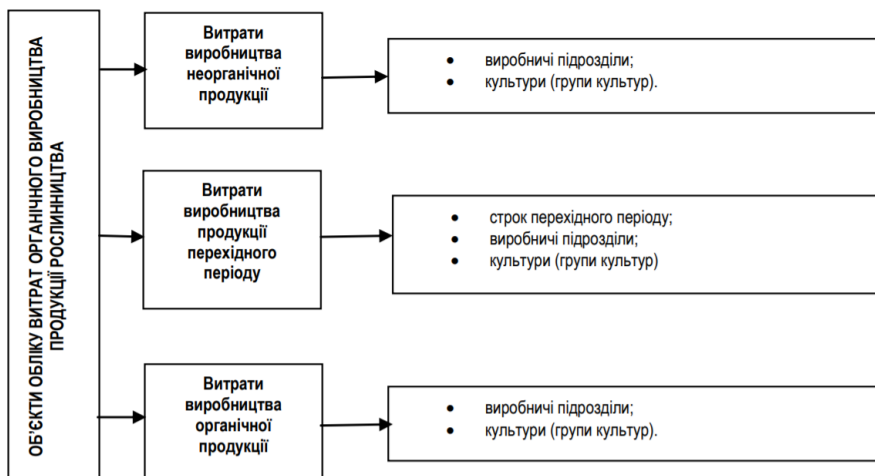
ОБ'ЄКТИ ОБЛІКУ ВИТРАТ ОРГАНІЧНОГО ВИРОБНИЦТВА ПРОДУКЦІЇ РОСЛИННИЦТВА

Витрати виробництва неорганічної продукції

- виробничі підрозділи;
- культури (групи культур).

Витрати виробництва продукції перехідного періоду

- строк перехідного періоду;
- виробничі підрозділи;
- культури (групи культур)

Витрати виробництва органічної продукції

- виробничі підрозділи;
- культури (групи культур).